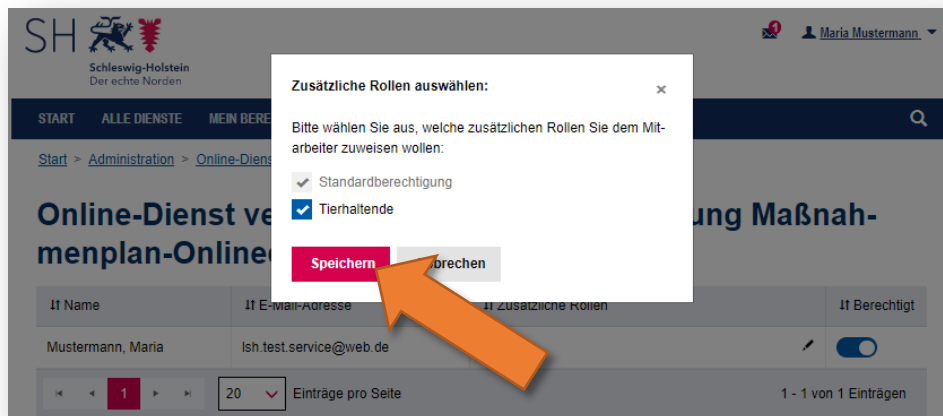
SH
Schleswig-Holstein
Der echte Norden

1
Maria Mustermann

START ALLE DIENSTE MEIN BERE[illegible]

Start > Administration > Online-Diens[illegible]

Online-Dienst ve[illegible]ung Maßnahmenplan-Online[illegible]

Zusätzliche Rollen auswählen:

×

Bitte wählen Sie aus, welche zusätzlichen Rollen Sie dem Mitarbeiter zuweisen wollen:

Standardberechtigung
Tierhaltende

Speichern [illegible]brechen

| Name | E-Mail-Adresse | Zusätzliche Rollen | Berechtigt |
|---|---|---|---|
| Mustermann, Maria | lsh.test.service@web.de | | |

1 20 Einträge pro Seite 1 - 1 von 1 Einträgen